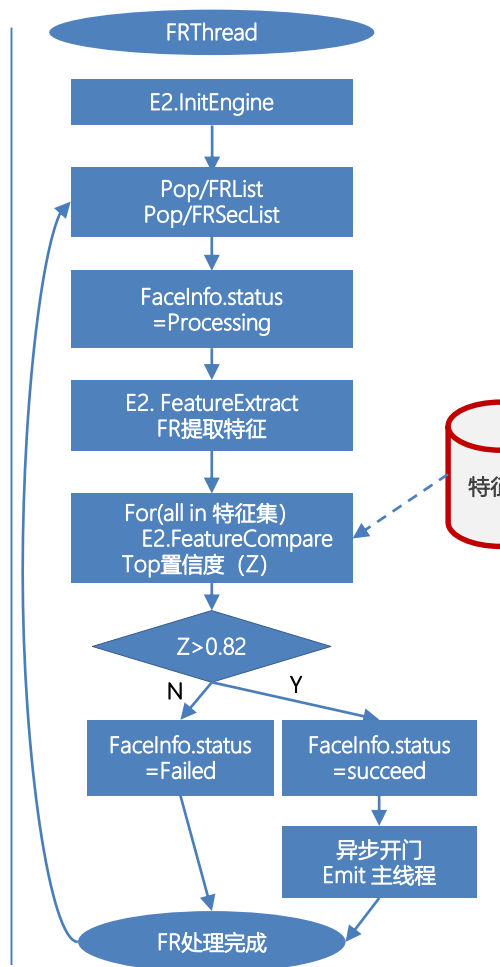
FRThread

E2.InitEngine

Pop/FRList
Pop/FRSecList

FaceInfo.status
=Processing

E2. FeatureExtract
FR提取特征

特征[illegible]

For(all in 特征集)
E2.FeatureCompare
Top置信度（Z）

Z>0.82

N

Y

FaceInfo.status
=Failed

FaceInfo.status
=succeed

异步开门
Emit 主线程

FR处理完成